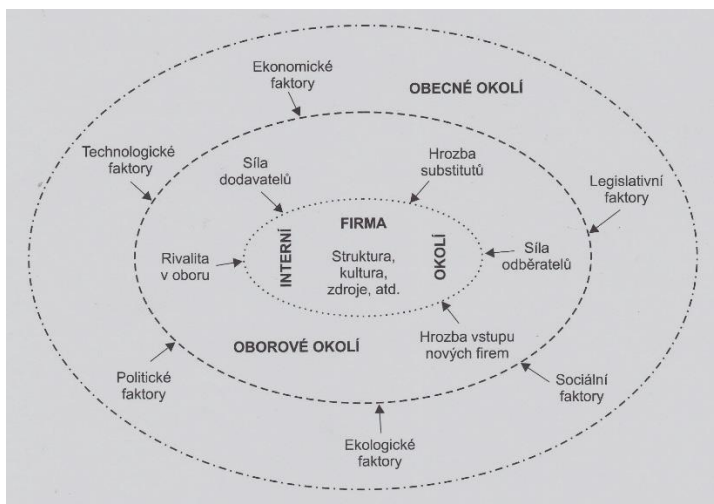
Ekonomické faktory

OBECNÉ OKOLÍ

Technologické faktory

Síla dodavatelů

Hrozba substitutů

Legislativní faktory

FIRMA

INTERNÍ

Struktura, kultura, zdroje, atd.

OKOLÍ

Rivalita v oboru

Síla odběratelů

OBOROVÉ OKOLÍ

Hrozba vstupu nových firem

Politické faktory

Sociální faktory

Ekologické faktory